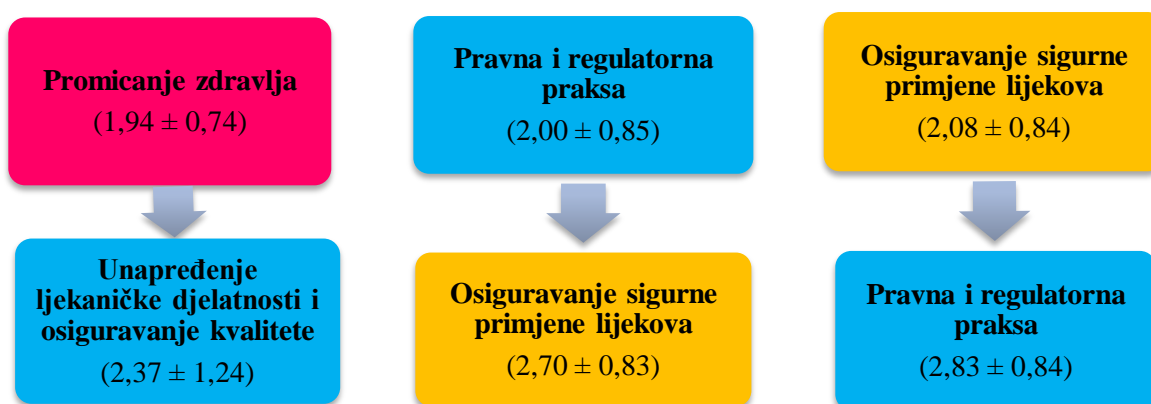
Promicanje zdravlja
(1,94 ± 0,74)

Unapređenje ljekaničke djelatnosti i osiguravanje kvalitete
(2,37 ± 1,24)

Pravna i regulatorna praksa
(2,00 ± 0,85)

Osiguravanje sigurne primjene lijekova
(2,70 ± 0,83)

Osiguravanje sigurne primjene lijekova
(2,08 ± 0,84)

Pravna i regulatorna praksa
(2,83 ± 0,84)